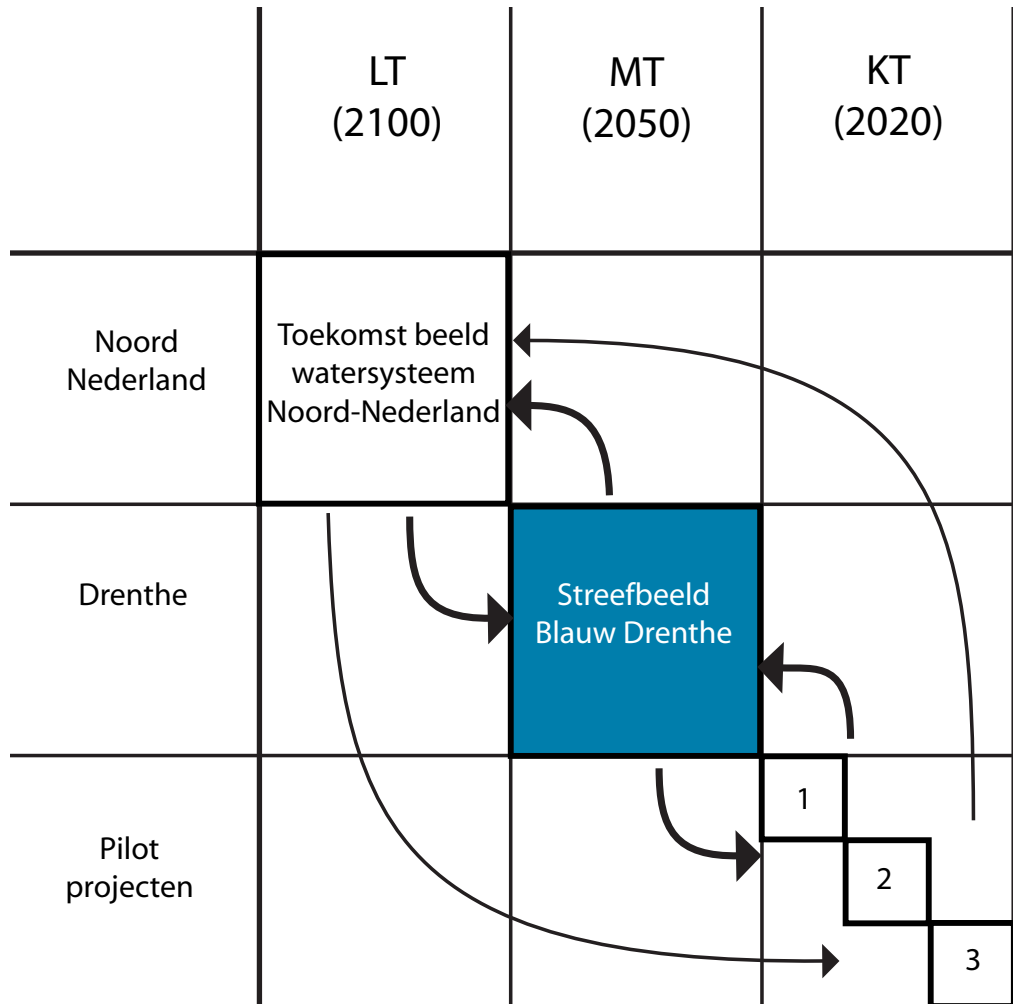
|  | LT (2100) | MT (2050) | KT (2020) |
|---|---|---|---|
| Noord Nederland | Toekomst beeld watersysteem Noord-Nederland |  |  |
| Drenthe |  | Streefbeeld Blauw Drenthe |  |
| Pilot projecten |  |  | 1 2 3 |